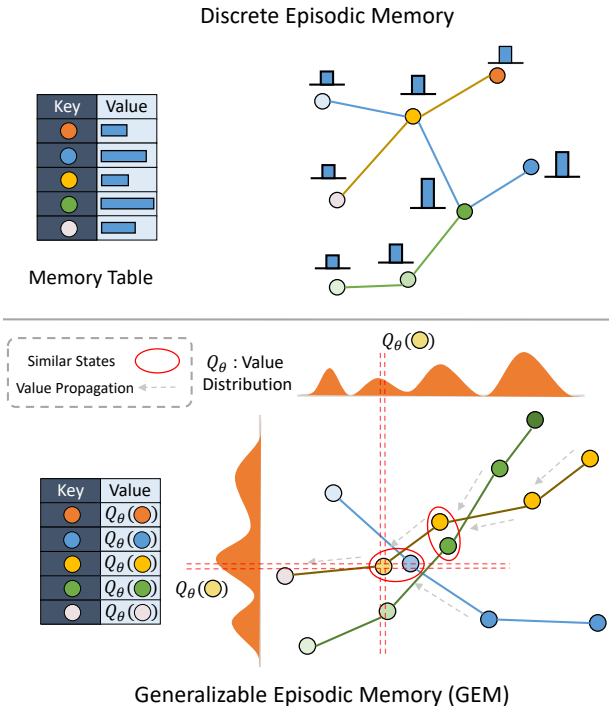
Discrete Episodic Memory

| Key | Value |
|---|---|
| | |
| | |
| | |
| | |
| | |

Memory Table

Similar States
Value Propagation

$Q_\theta$ : Value Distribution

$Q_\theta$( )

| Key | Value |
|---|---|
| | $Q_\theta$( ) |
| | $Q_\theta$( ) |
| | $Q_\theta$( ) |
| | $Q_\theta$( ) |
| | $Q_\theta$( ) |

$Q_\theta$( )

Generalizable Episodic Memory (GEM)